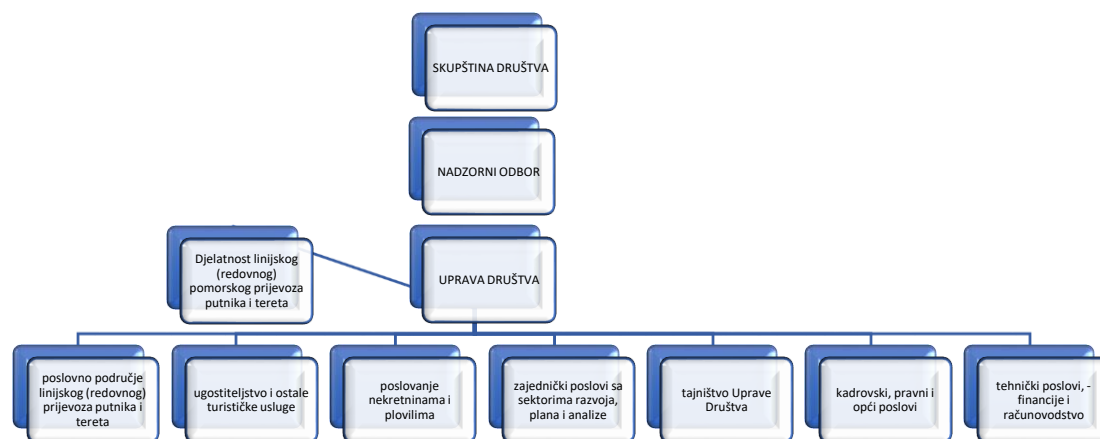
SKUPŠTINA DRUŠTVA

NADZORNI ODBOR

Djelatnost linijskog (redovnog) pomorskog prijevoza putnika i tereta

UPRAVA DRUŠTVA

poslovno područje linijskog (redovnog) prijevoza putnika i tereta

ugostiteljstvo i ostale turističke usluge

poslovanje nekretninama i plovilima

zajednički poslovi sa sektorima razvoja, plana i analize

tajništvo Uprave Društva

kadrovski, pravni i opći poslovi

tehnički poslovi, - financije i računovodstvo